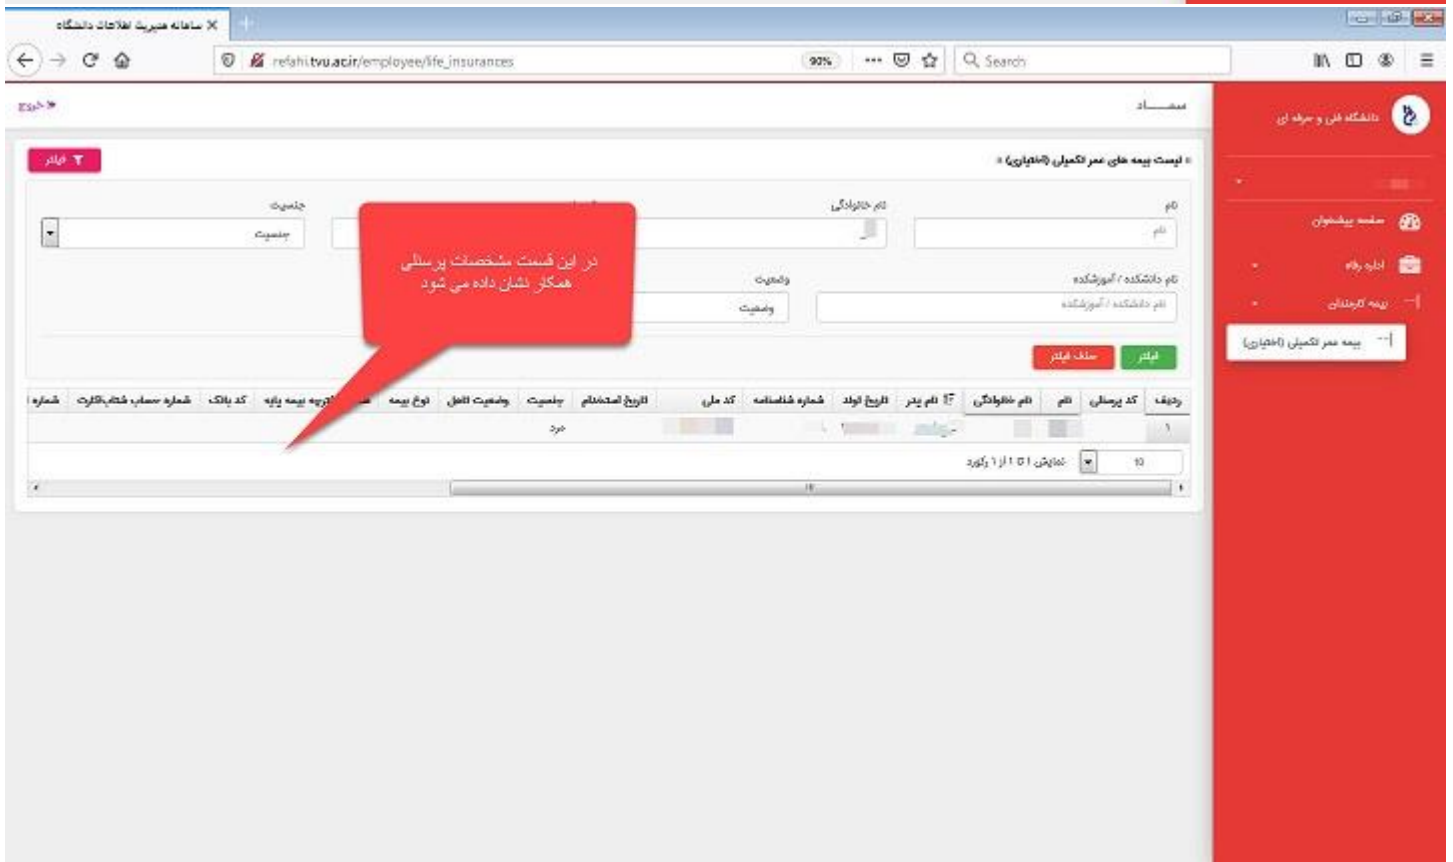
سامانه مدیریت اطلاعات دانشگاه
refahi.tvu.ac.ir/employee/life_insurances
90%
Search

دانشگاه فنی و حرفه ای
سماد
خروج
داشبورد
اداره رفاه
بیمه کارمندان
بیمه عمر تکمیلی (اختیاری)

» لیست بیمه های عمر تکمیلی (اختیاری) «
فیلتر
نام
نام
نام خانوادگی
جنسیت
جنسیت
نام دانشکده / آموزشکده
نام دانشکده / آموزشکده
وضعیت
وضعیت
فیلتر
حذف فیلتر

در این قسمت مشخصات پرسنلی همکار نشان داده می شود

| ردیف | کد پرسنلی | نام | نام خانوادگی | نام پدر | تاریخ تولد | شماره شناسنامه | کد ملی | تاریخ استخدام | جنسیت | وضعیت تاهل | نوع بیمه | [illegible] | کد بانک | شماره حساب شتاب/کارت | شماره |
|---|---|---|---|---|---|---|---|---|---|---|---|---|---|---|---|
| ۱ | | | | | | | | | مرد | | | | | | |

10
نمایش ۱ تا ۱ از ۱ رکورد